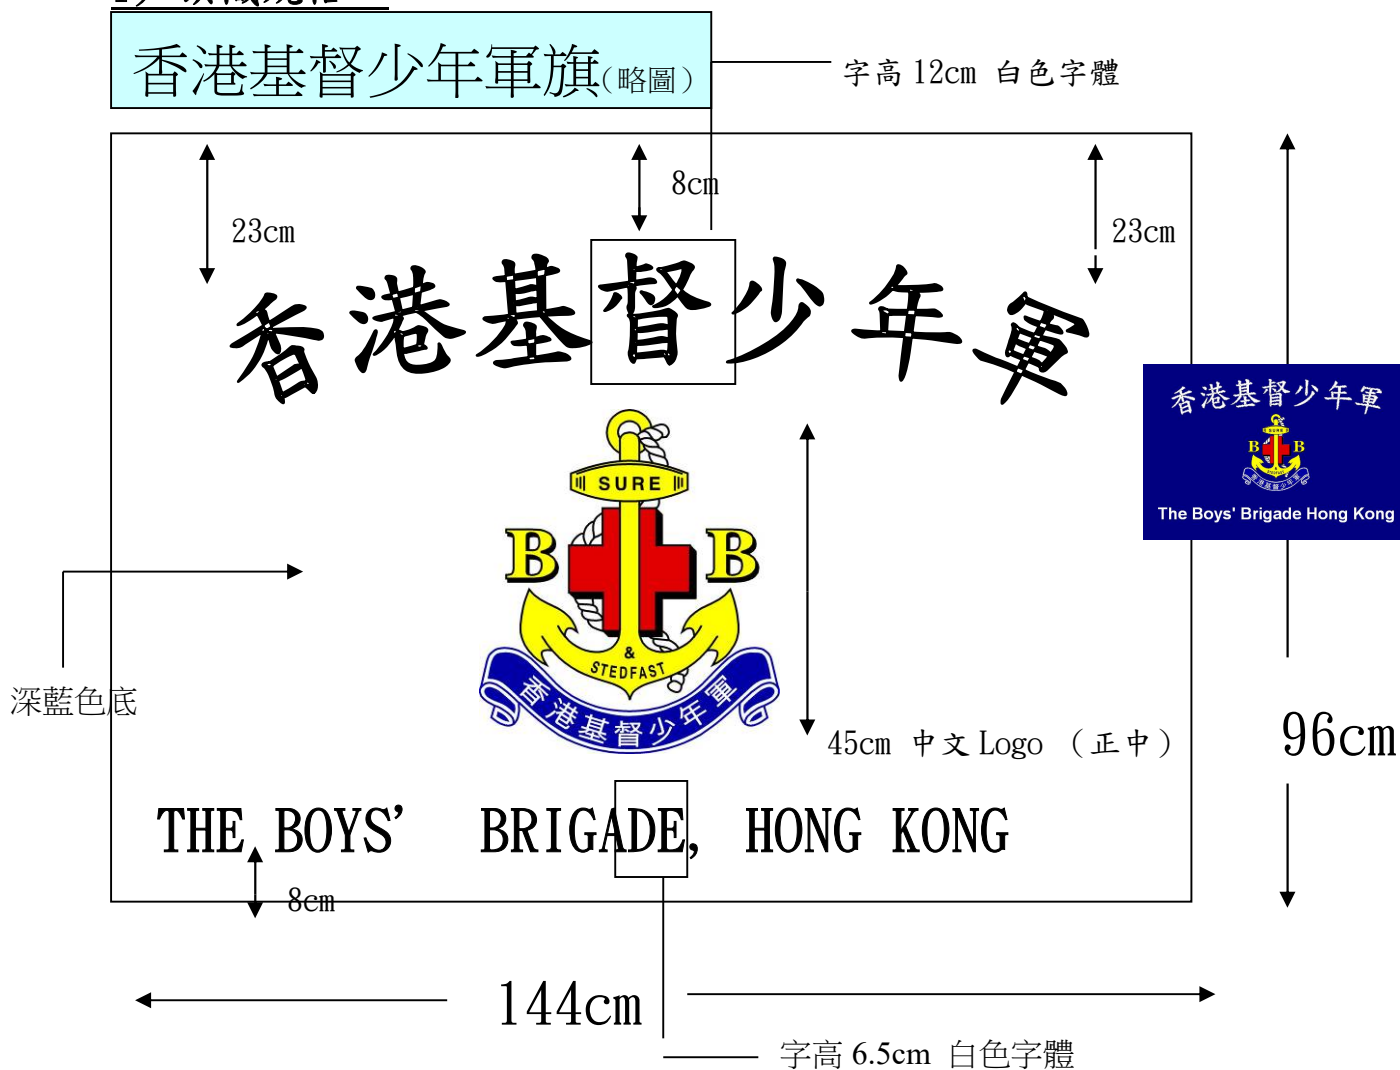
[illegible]

香港基督少年軍旗(略圖)

字高 12cm 白色字體

8cm

23cm

23cm

香港基督少年軍

香港基督少年軍

SURE

B B

The Boys' Brigade Hong Kong

SURE

B B

&

STEDFAST

香港基督少年軍

深藍色底

45cm 中文 Logo （正中）

96cm

THE BOYS' BRIGADE, HONG KONG

8cm

144cm

字高 6.5cm 白色字體